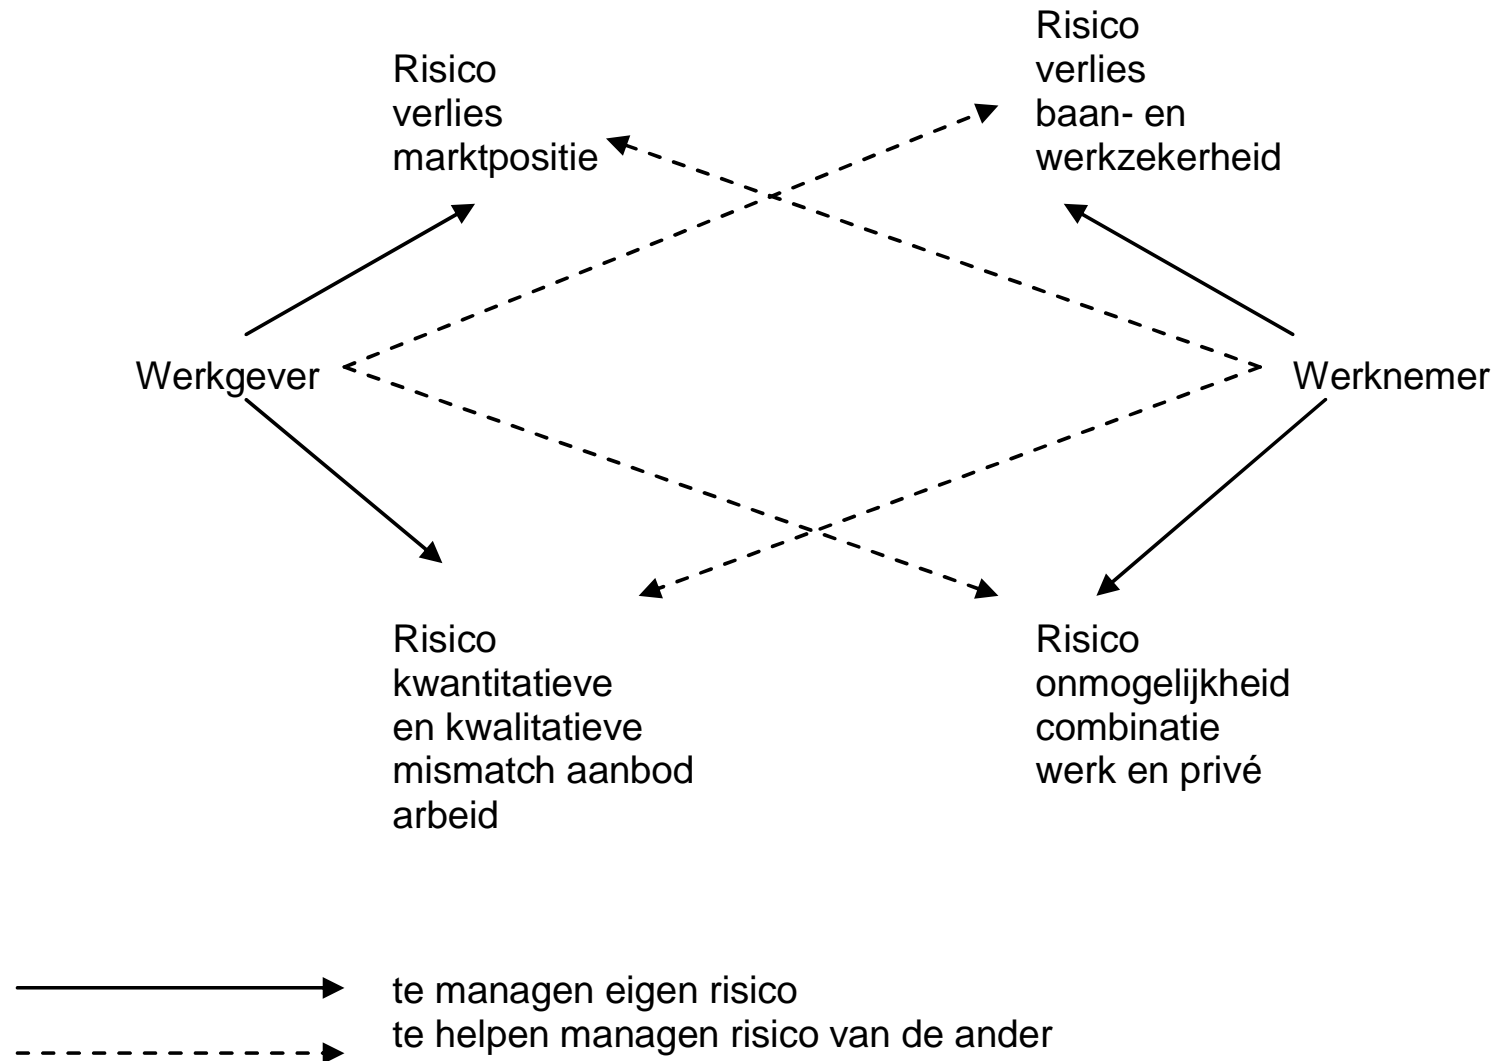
Risico verlies marktpositie

Risico verlies baan- en werkzekerheid

Werkgever

Werknemer

Risico kwantitatieve en kwalitatieve mismatch aanbod arbeid

Risico onmogelijkheid combinatie werk en privé

te managen eigen risico
te helpen managen risico van de ander